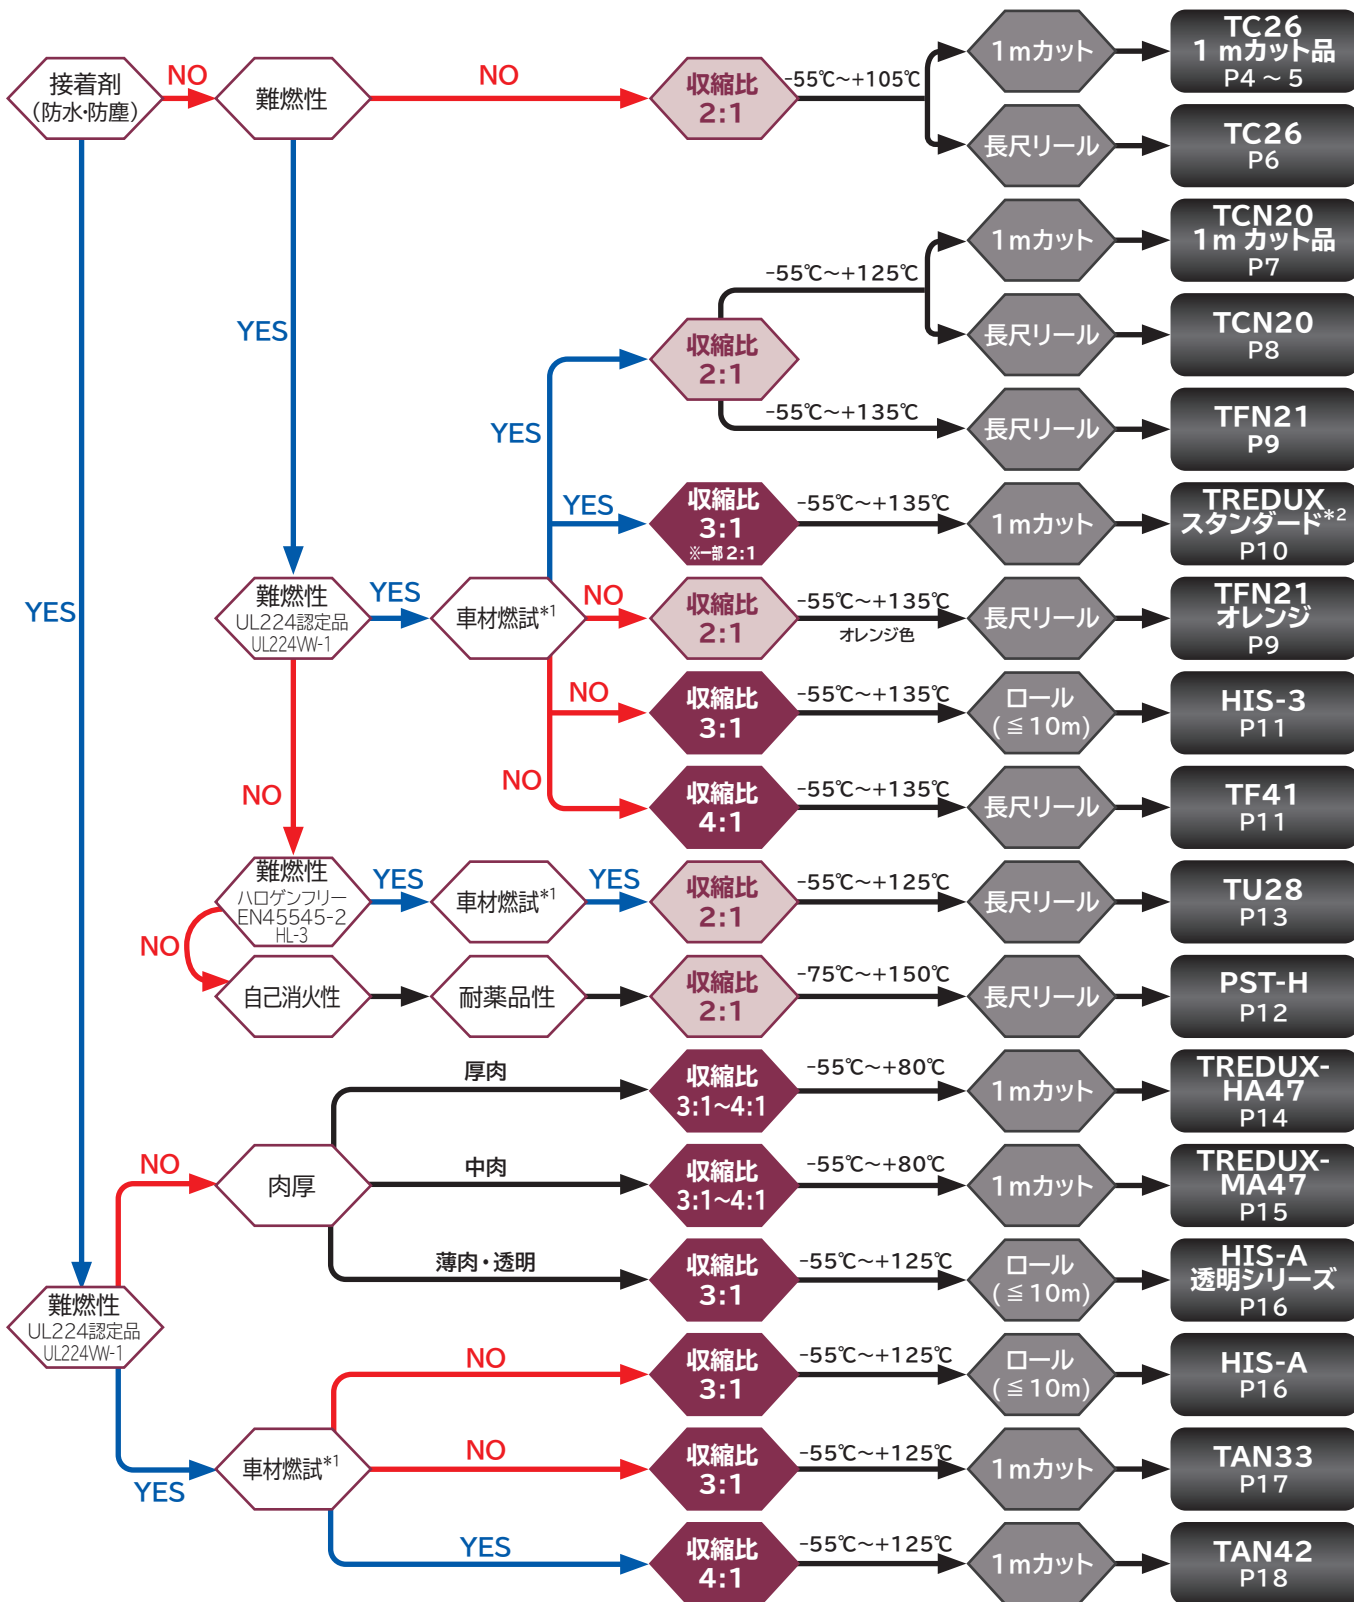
接着剤
(防水·防塵)

NO

難燃性

NO

収縮比
2:1

-55℃~+105℃

1mカット

TC26
1 mカット品
P4 ~ 5

長尺リール

TC26
P6

YES

YES

1mカット

TCN20
1m カット品
P7

-55℃~+125℃

長尺リール

TCN20
P8

収縮比
2:1

YES

-55℃~+135℃

長尺リール

TFN21
P9

YES

収縮比
3:1
※一部2:1

-55℃~+135℃

1mカット

TREDUX
スタンダード$^{*2}$
P10

難燃性
UL224認定品
UL224W-1

YES

車材燃試$^{*1}$

NO

収縮比
2:1

-55℃~+135℃
オレンジ色

長尺リール

TFN21
オレンジ
P9

NO

収縮比
3:1

-55℃~+135℃

ロール
(≦10m)

HIS-3
P11

NO

NO

収縮比
4:1

-55℃~+135℃

長尺リール

TF41
P11

難燃性
ハロゲンフリー
EN45545-2
HL-3

YES

車材燃試$^{*1}$

YES

収縮比
2:1

-55℃~+125℃

長尺リール

TU28
P13

NO

自己消火性

耐薬品性

収縮比
2:1

-75℃~+150℃

長尺リール

PST-H
P12

厚肉

収縮比
3:1~4:1

-55℃~+80℃

1mカット

TREDUX-
HA47
P14

NO

肉厚

中肉

収縮比
3:1~4:1

-55℃~+80℃

1mカット

TREDUX-
MA47
P15

薄肉・透明

収縮比
3:1

-55℃~+125℃

ロール
(≦10m)

HIS-A
透明シリーズ
P16

難燃性
UL224認定品
UL224W-1

NO

収縮比
3:1

-55℃~+125℃

ロール
(≦10m)

HIS-A
P16

車材燃試$^{*1}$

NO

収縮比
3:1

-55℃~+125℃

1mカット

TAN33
P17

YES

YES

収縮比
4:1

-55℃~+125℃

1mカット

TAN42
P18